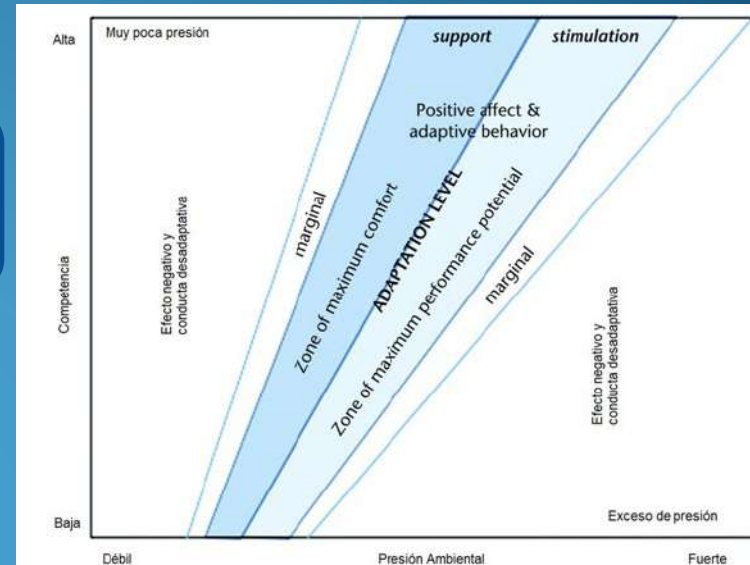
Alta

Muy poca presión

support

stimulation

Positive affect & adaptive behavior

marginal

Efecto negativo y conducta desadaptativa

Zone of maximum comfort

ADAPTATION LEVEL

Zone of maximum performance potential

marginal

Competencia

Efecto negativo y conducta desadaptativa

Baja

Exceso de presión

Débil

Presión Ambiental

Fuerte